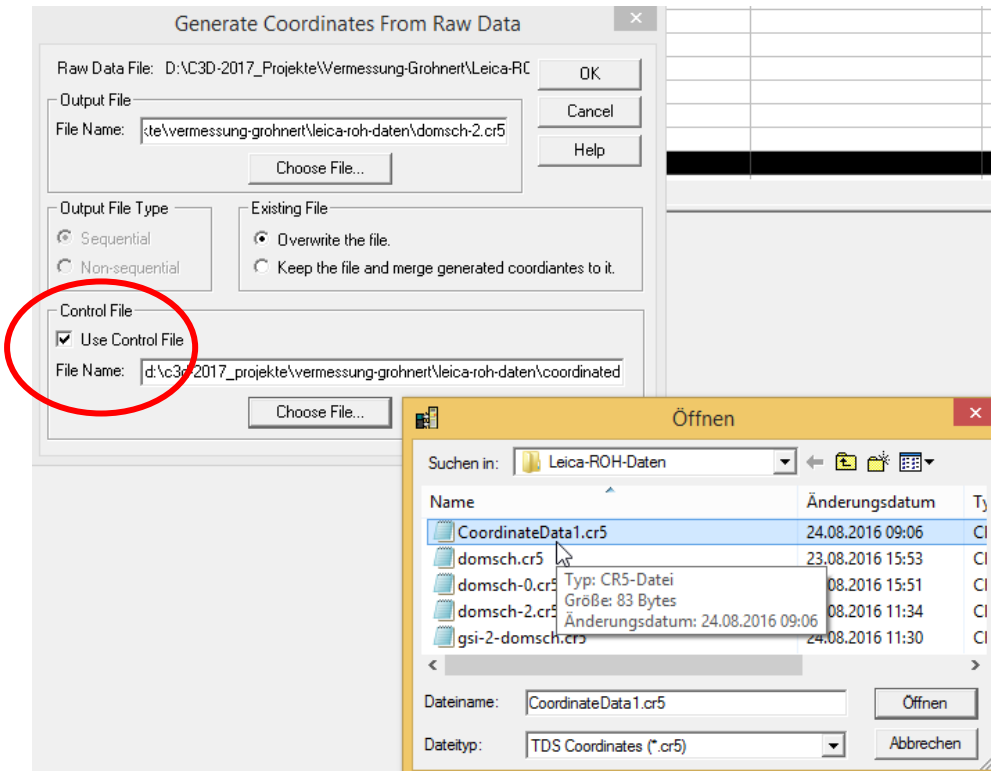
Generate Coordinates From Raw Data

Raw Data File: D:\C3D-2017_Projekte\Vermessung-Grohnert\Leica-RC

OK

Cancel

Help

Output File

File Name: kte\vermessung-grohnert\leica-roh-daten\domsch-2.cr5

Choose File...

Output File Type

Sequential

Non-sequential

Existing File

Overwrite the file.

Keep the file and merge generated coordiantes to it.

Control File

Use Control File

File Name: d:\c3d-2017_projekte\vermessung-grohnert\leica-roh-daten\coordinated

Choose File...

Öffnen

Suchen in: Leica-ROH-Daten

| Name | Änderungsdatum | Ty |
|---|---|---|
| CoordinateData1.cr5 | 24.08.2016 09:06 | Cl |
| domsch.cr5 | 23.08.2016 15:53 | Cl |
| domsch-0.cr5 | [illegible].08.2016 15:51 | Cl |
| domsch-2.cr5 | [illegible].08.2016 11:34 | Cl |
| gsi-2-domsch.cr5 | 24.08.2016 11:30 | Cl |

Typ: CR5-Datei
Größe: 83 Bytes
Änderungsdatum: 24.08.2016 09:06

Dateiname: CoordinateData1.cr5

Öffnen

Dateityp: TDS Coordinates (*.cr5)

Abbrechen